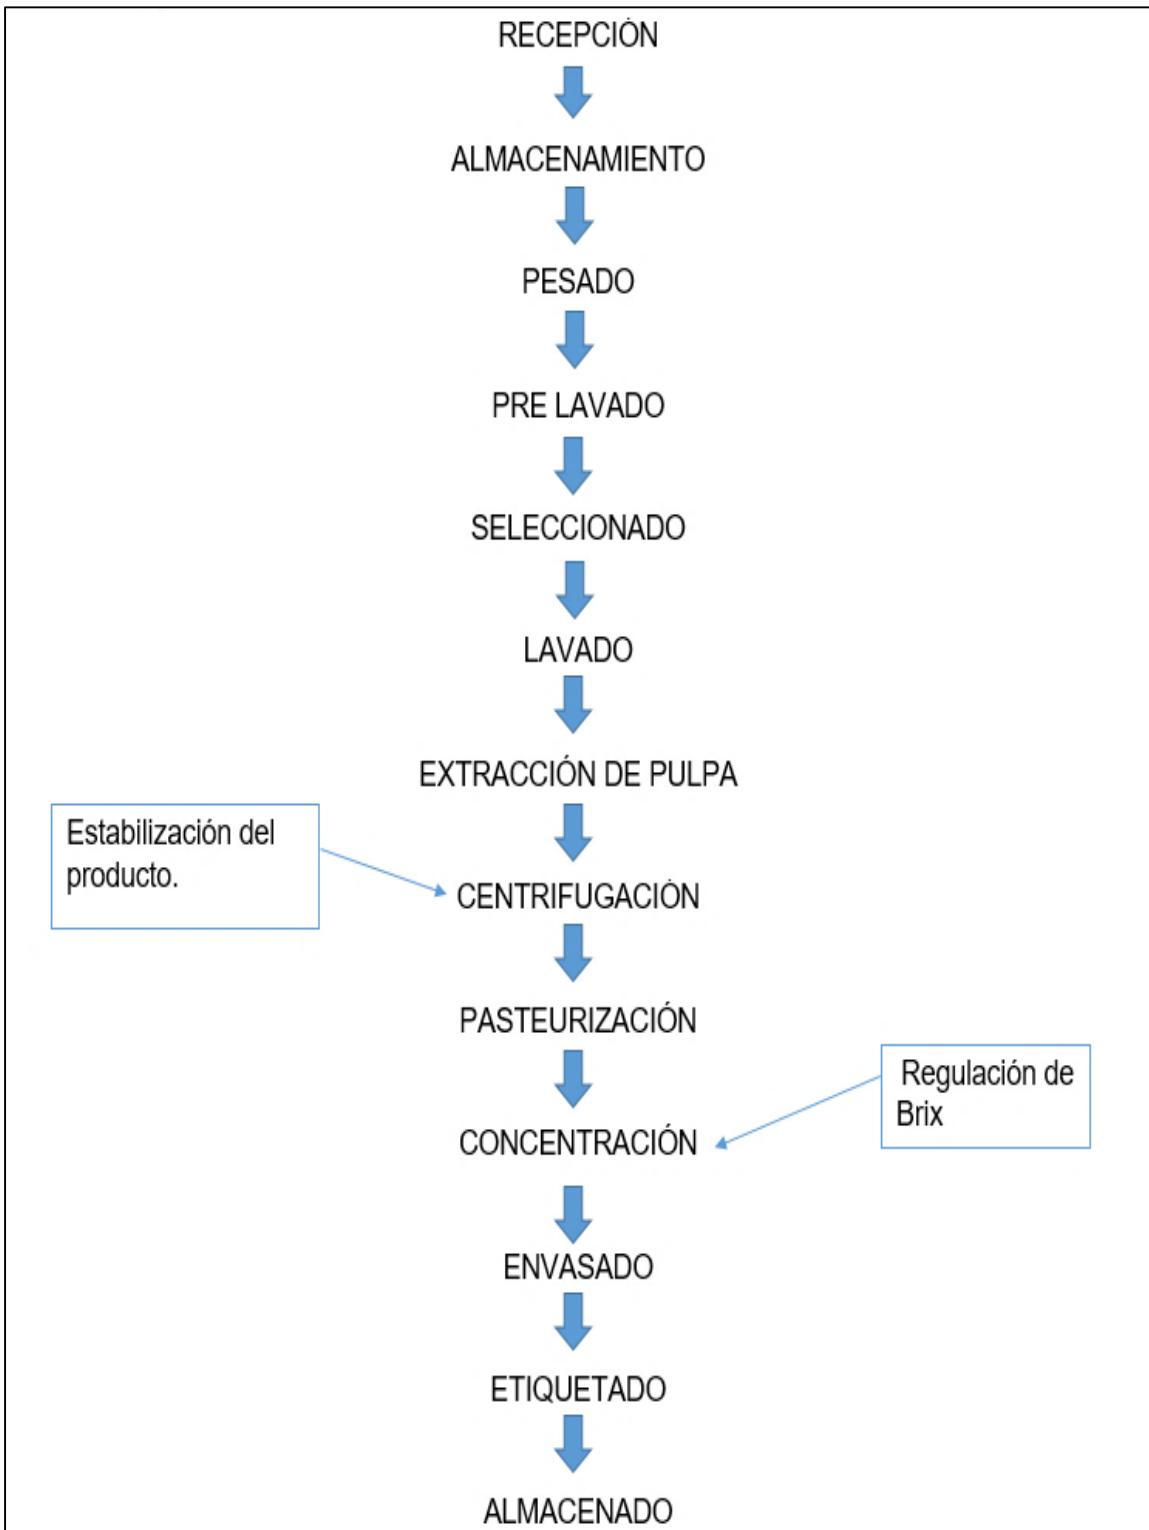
RECEPCIÓN

ALMACENAMIENTO

PESADO

PRE LAVADO

SELECCIONADO

LAVADO

EXTRACCIÓN DE PULPA

Estabilización del producto.

CENTRIFUGACIÓN

PASTEURIZACIÓN

Regulación de Brix

CONCENTRACIÓN

ENVASADO

ETIQUETADO

ALMACENADO